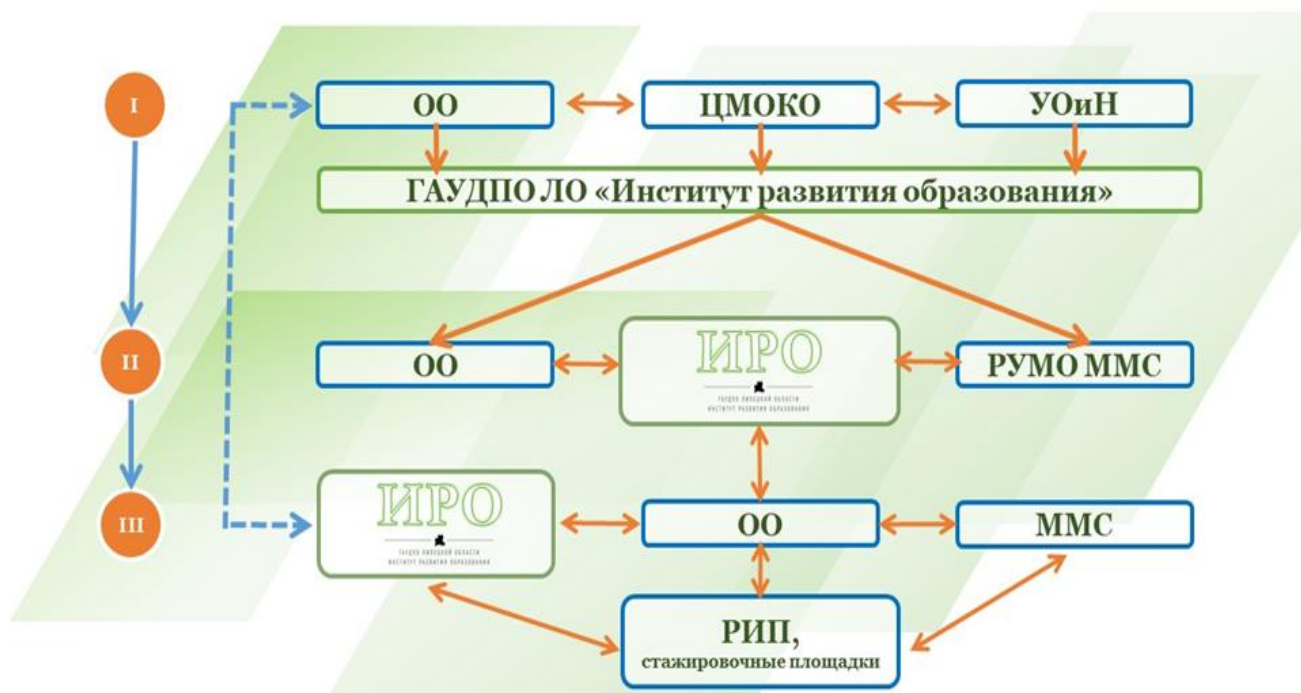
I

ОО

ЦМОКО

УОиН

ГАУДПО ЛО «Институт развития образования»

II

ОО

ИРО
ГАУДПО ЛИПЕЦКОЙ ОБЛАСТИ
ИНСТИТУТ РАЗВИТИЯ ОБРАЗОВАНИЯ

РУМО ММС

III

ИРО
ГАУДПО ЛИПЕЦКОЙ ОБЛАСТИ
ИНСТИТУТ РАЗВИТИЯ ОБРАЗОВАНИЯ

ОО

ММС

РИП,
стажировочные площадки